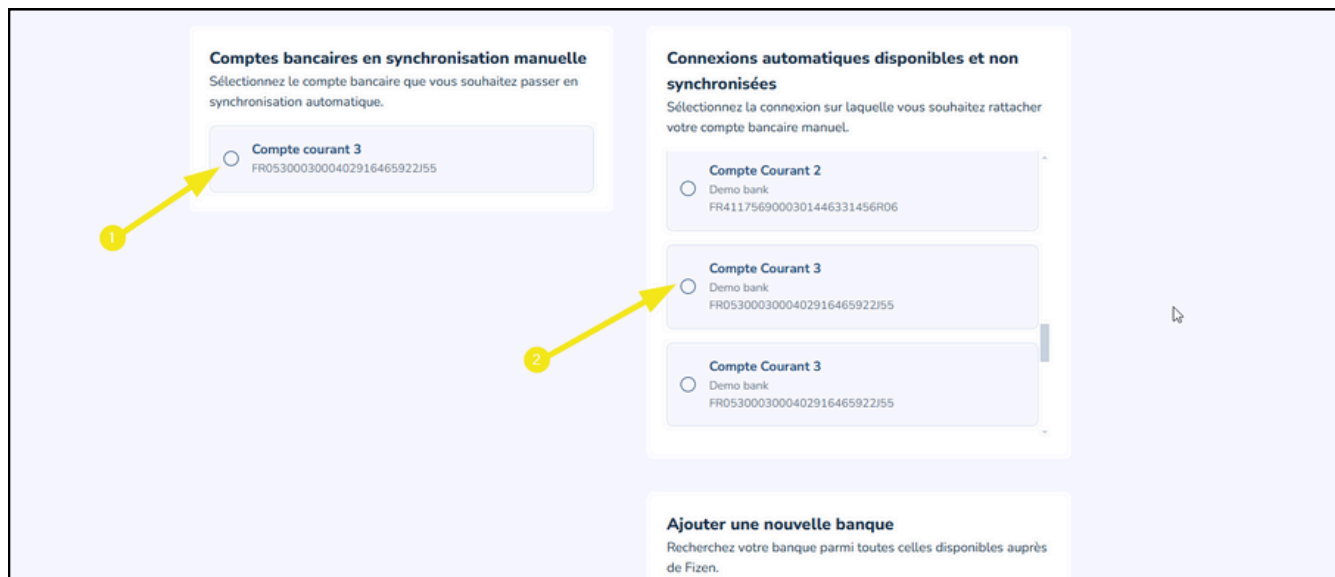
Comptes bancaires en synchronisation manuelle
Sélectionnez le compte bancaire que vous souhaitez passer en synchronisation automatique.

Compte courant 3
FR0530003000402916465922J55

1

Connexions automatiques disponibles et non synchronisées
Sélectionnez la connexion sur laquelle vous souhaitez rattacher votre compte bancaire manuel.

Compte Courant 2
Demo bank
FR4117569000301446331456R06

Compte Courant 3
Demo bank
FR0530003000402916465922J55

2

Compte Courant 3
Demo bank
FR0530003000402916465922J55

Ajouter une nouvelle banque
Recherchez votre banque parmi toutes celles disponibles auprès de Fizen.